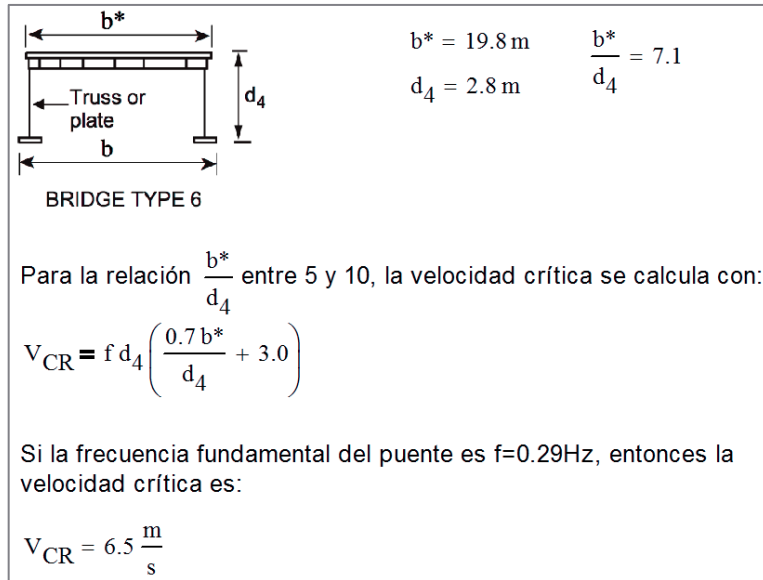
b*

Truss or plate

$d_4$

b

BRIDGE TYPE 6

$b^* = 19.8\,m$ $\frac{b^*}{d_4} = 7.1$

$d_4 = 2.8\,m$

Para la relación $\frac{b^*}{d_4}$ entre 5 y 10, la velocidad crítica se calcula con:

$V_{CR} = f\,d_4\left(\frac{0.7\,b^*}{d_4} + 3.0\right)$

Si la frecuencia fundamental del puente es f=0.29Hz, entonces la velocidad crítica es:

$V_{CR} = 6.5\,\frac{m}{s}$